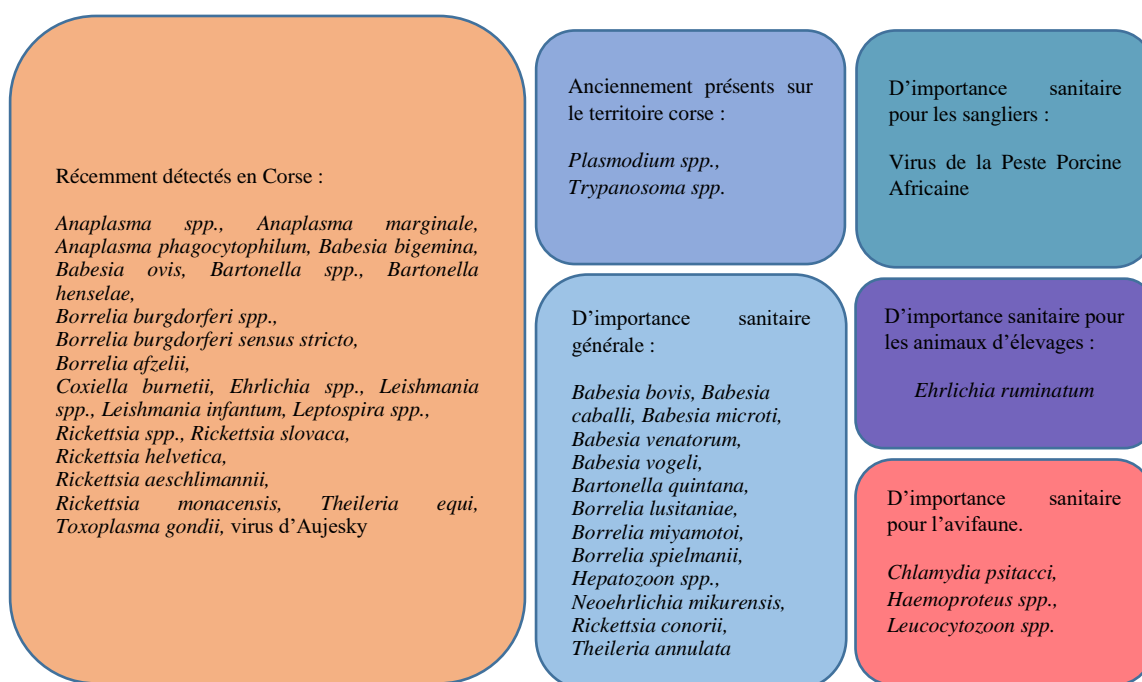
Récemment détectés en Corse :

Anaplasma spp., Anaplasma marginale, Anaplasma phagocytophilum, Babesia bigemina, Babesia ovis, Bartonella spp., Bartonella henselae,
Borrelia burgdorferi spp.,
Borrelia burgdorferi sensus stricto,
Borrelia afzelii,
Coxiella burnetii, Ehrlichia spp., Leishmania spp., Leishmania infantum, Leptospira spp.,
Rickettsia spp., Rickettsia slovaca,
Rickettsia helvetica,
Rickettsia aeschlimannii,
Rickettsia monacensis, Theileria equi,
Toxoplasma gondii, virus d'Aujesky

Anciennement présents sur le territoire corse :

Plasmodium spp.,
Trypanosoma spp.

D'importance sanitaire générale :

Babesia bovis, Babesia caballi, Babesia microti,
Babesia venatorum,
Babesia vogeli,
Bartonella quintana,
Borrelia lusitaniae,
Borrelia miyamotoi,
Borrelia spielmanii,
Hepatozoon spp.,
Neoehrlichia mikurensis,
Rickettsia conorii,
Theileria annulata

D'importance sanitaire pour les sangliers :

Virus de la Peste Porcine Africaine

D'importance sanitaire pour les animaux d'élevages :

Ehrlichia ruminatum

D'importance sanitaire pour l'avifaune.

Chlamydia psitacci,
Haemoproteus spp.,
Leucocytozoon spp.